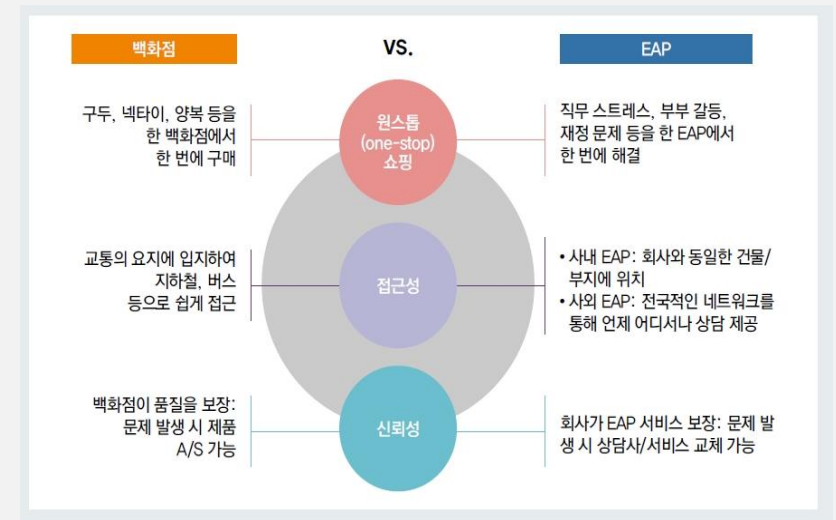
백화점

VS.

EAP

구두, 넥타이, 양복 등을 한 백화점에서 한 번에 구매

원스톱 (one-stop) 쇼핑

직무 스트레스, 부부 갈등, 재정 문제 등을 한 EAP에서 한 번에 해결

교통의 요지에 입지하여 지하철, 버스 등으로 쉽게 접근

접근성

• 사내 EAP: 회사와 동일한 건물/부지에 위치
• 사외 EAP: 전국적인 네트워크를 통해 언제 어디서나 상담 제공

백화점이 품질을 보장: 문제 발생 시 제품 A/S 가능

신뢰성

회사가 EAP 서비스 보장: 문제 발생 시 상담사/서비스 교체 가능